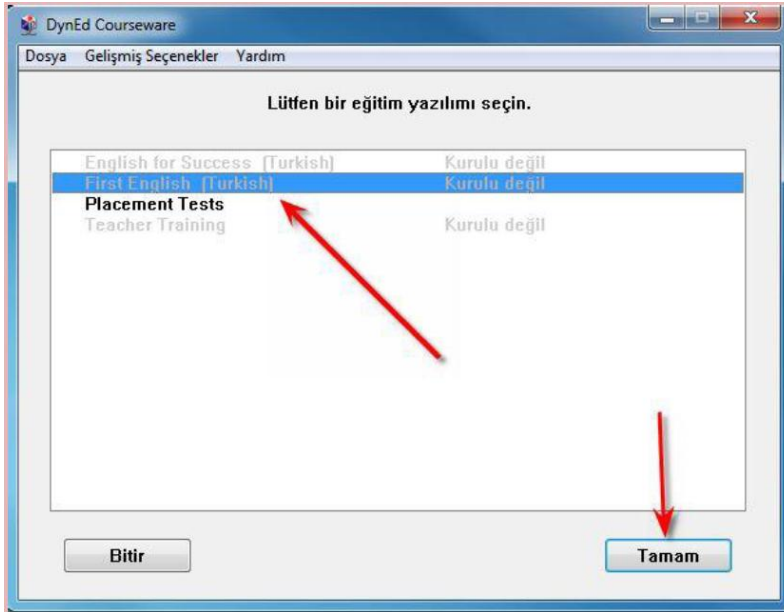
DynEd Courseware

Dosya Gelişmiş Seçenekler Yardım

Lütfen bir eğitim yazılımı seçin.

English for Success [Turkish] Kurulu değil
First English [Turkish] Kurulu değil
Placement Tests
Teacher Training Kurulu değil

Bitir

Tamam